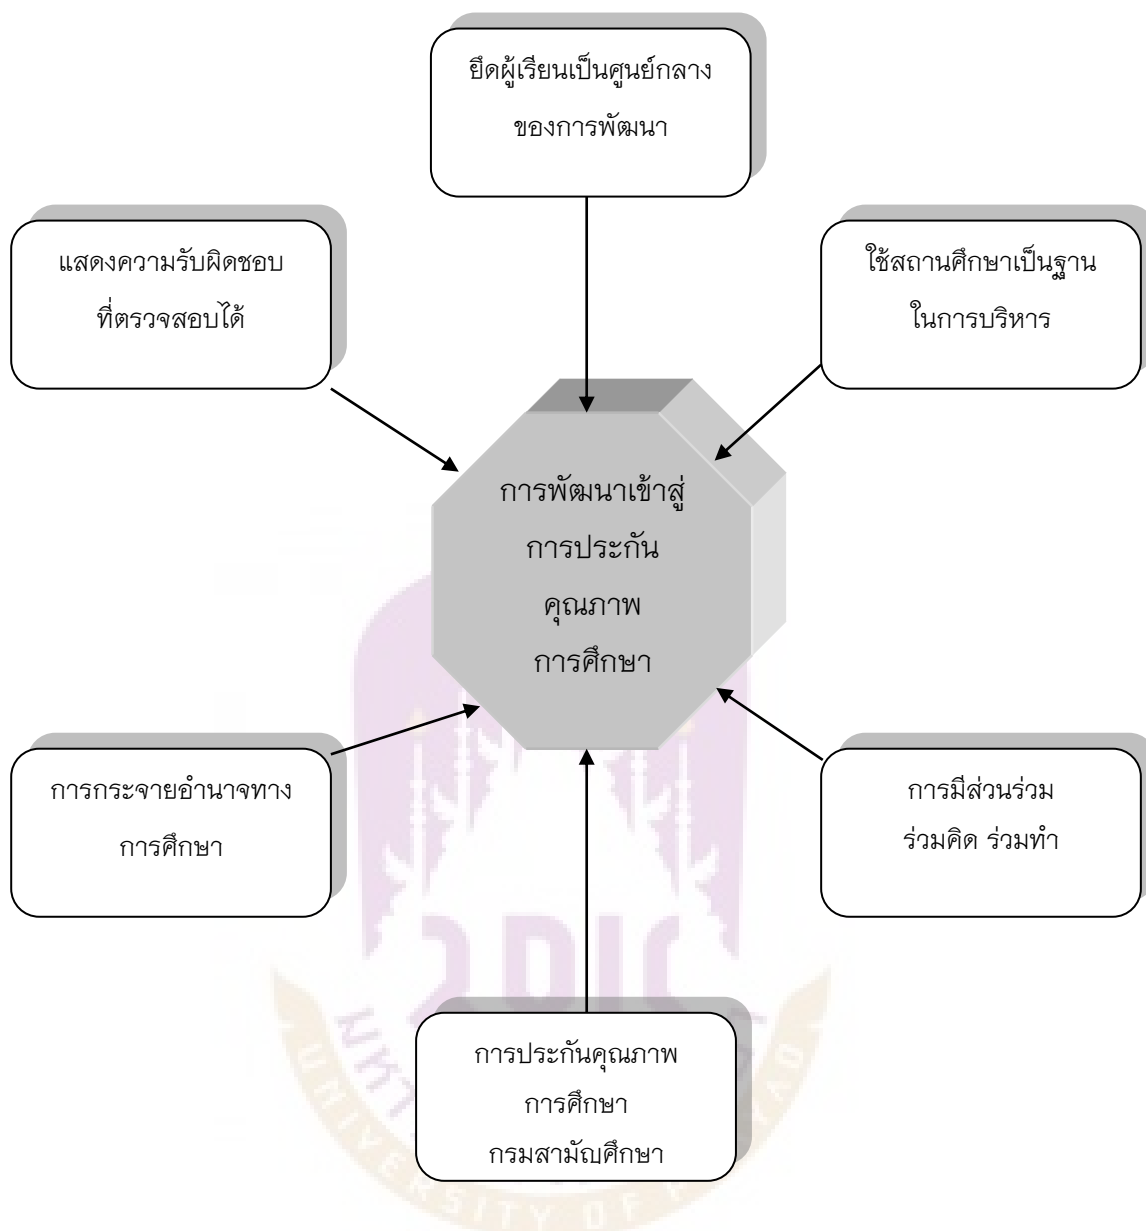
ยึดผู้เรียนเป็นศูนย์กลาง
ของการพัฒนา

แสดงความรับผิดชอบ
ที่ตรวจสอบได้

ใช้สถานศึกษาเป็นฐาน
ในการบริหาร

การพัฒนาเข้าสู่
การประกัน
คุณภาพ
การศึกษา

การกระจายอำนาจทาง
การศึกษา

การมีส่วนร่วม
ร่วมคิด ร่วมทำ

การประกันคุณภาพ
การศึกษา
กรมสามัญศึกษา

UNIVERSITY OF